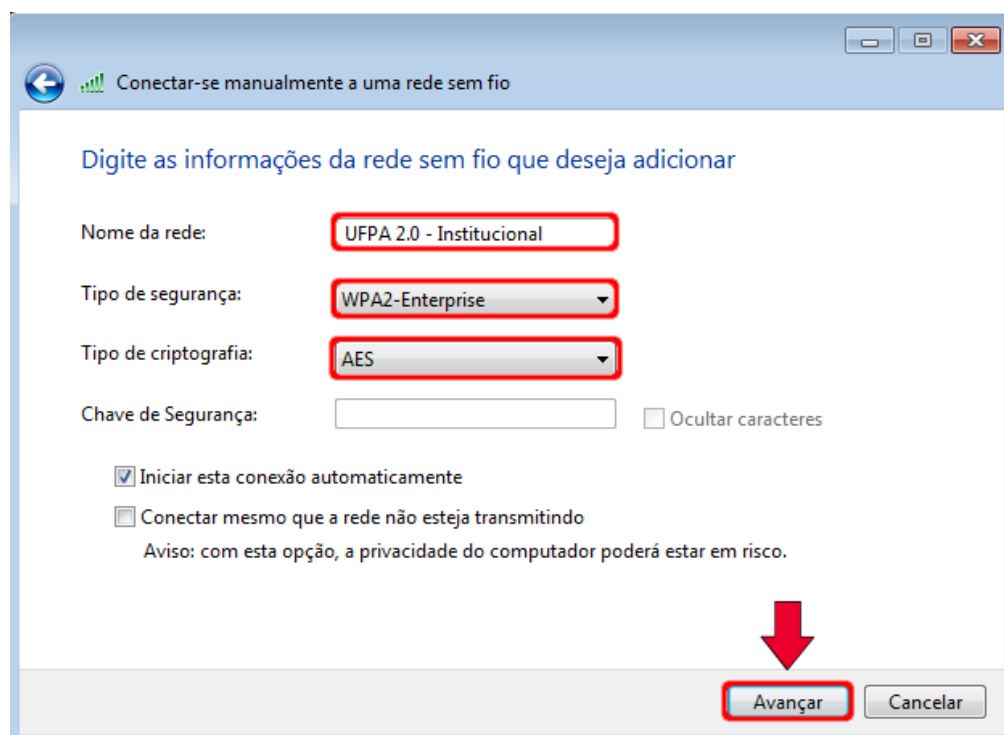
Conectar-se manualmente a uma rede sem fio

Digite as informações da rede sem fio que deseja adicionar

Nome da rede: UFPA 2.0 - Institucional

Tipo de segurança: WPA2-Enterprise

Tipo de criptografia: AES

Chave de Segurança:

Ocultar caracteres

Iniciar esta conexão automaticamente

Conectar mesmo que a rede não esteja transmitindo

Aviso: com esta opção, a privacidade do computador poderá estar em risco.

Avançar

Cancelar